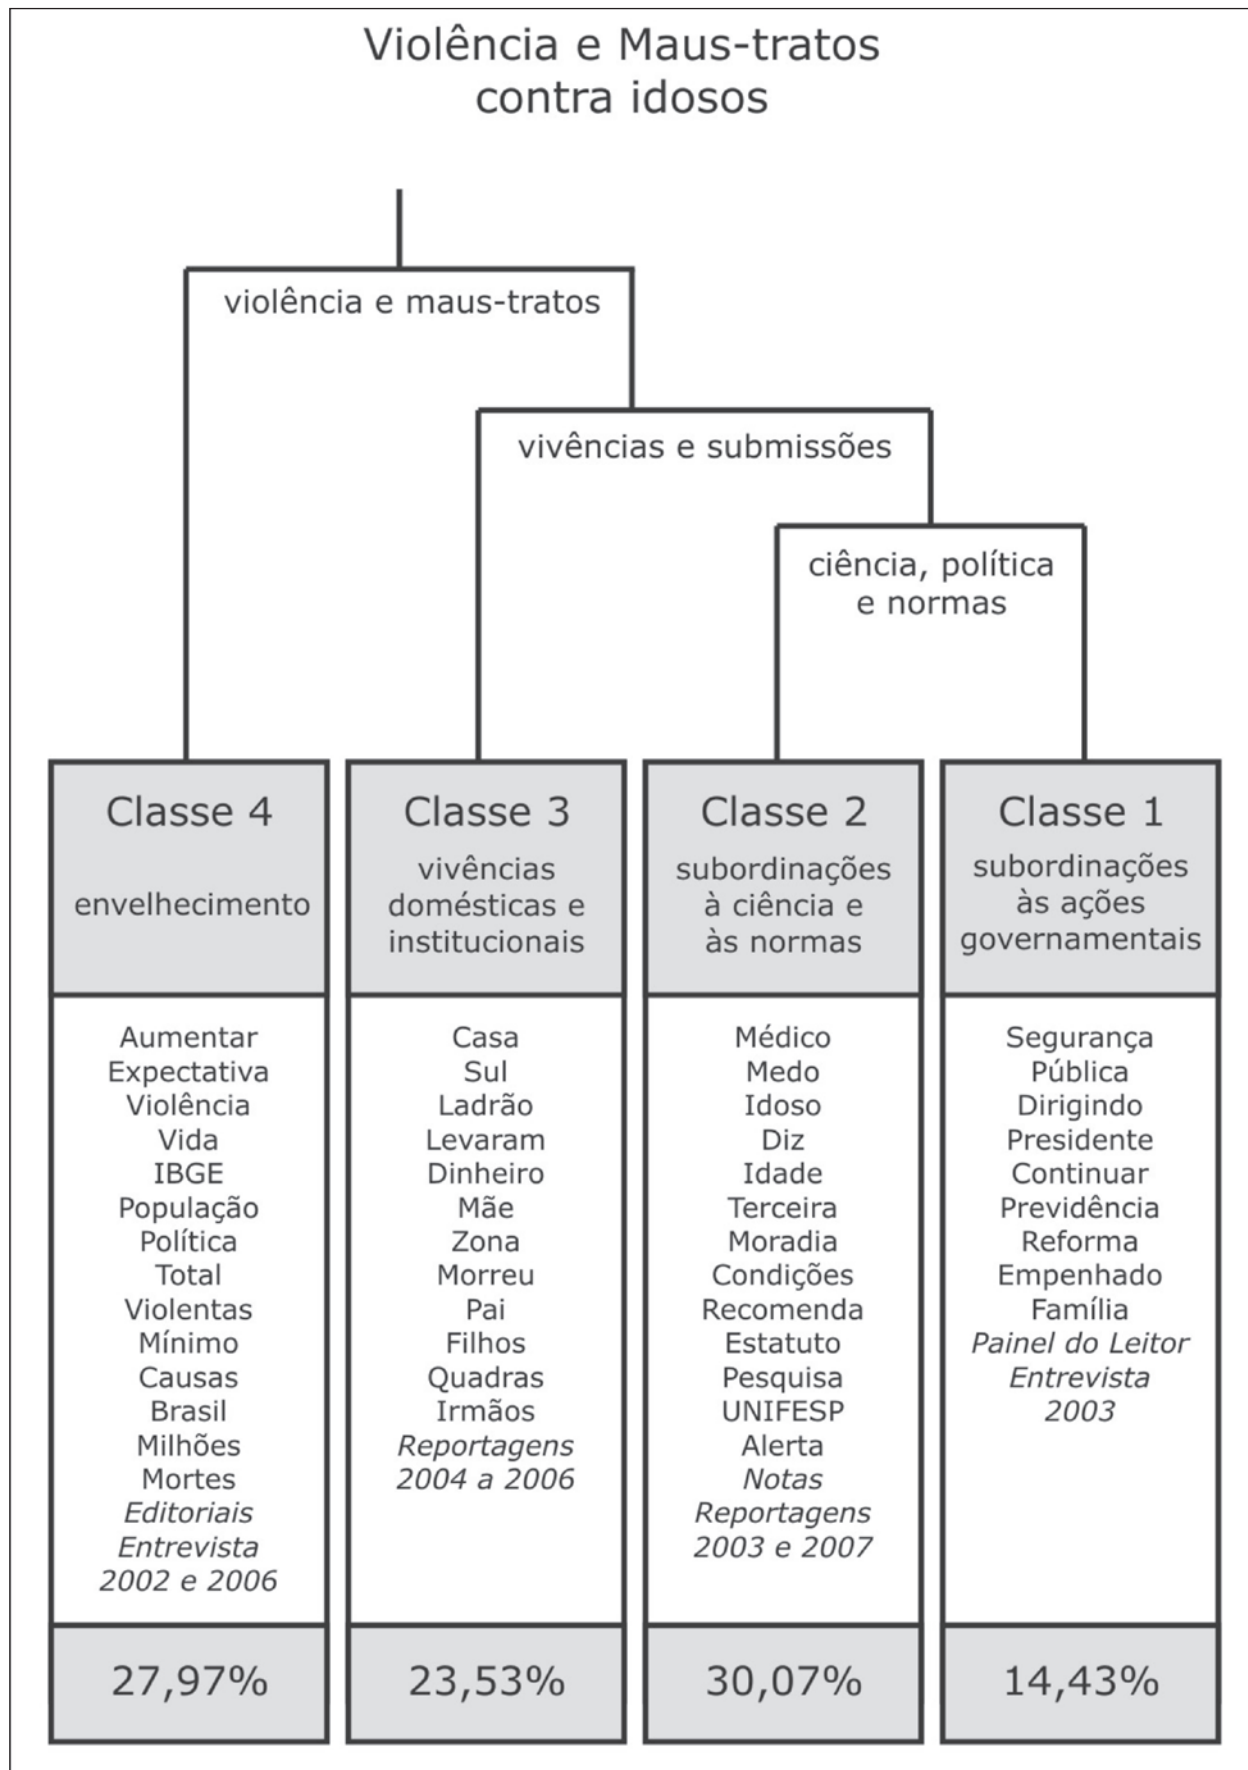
Violência e Maus-tratos contra idosos

violência e maus-tratos

vivências e submissões

ciência, política e normas

| Classe 4 envelhecimento | Classe 3 vivências domésticas e institucionais | Classe 2 subordinações à ciência e às normas | Classe 1 subordinações às ações governamentais |
|---|---|---|---|
| Aumentar Expectativa Violência Vida IBGE População Política Total Violentas Mínimo Causas Brasil Milhões Mortes *Editoriais Entrevista 2002 e 2006* | Casa Sul Ladrão Levaram Dinheiro Mãe Zona Morreu Pai Filhos Quadras Irmãos *Reportagens 2004 a 2006* | Médico Medo Idoso Diz Idade Terceira Moradia Condições Recomenda Estatuto Pesquisa UNIFESP Alerta *Notas Reportagens 2003 e 2007* | Segurança Pública Dirigindo Presidente Continuar Previdência Reforma Empenhado Família *Painel do Leitor Entrevista 2003* |
| 27,97% | 23,53% | 30,07% | 14,43% |